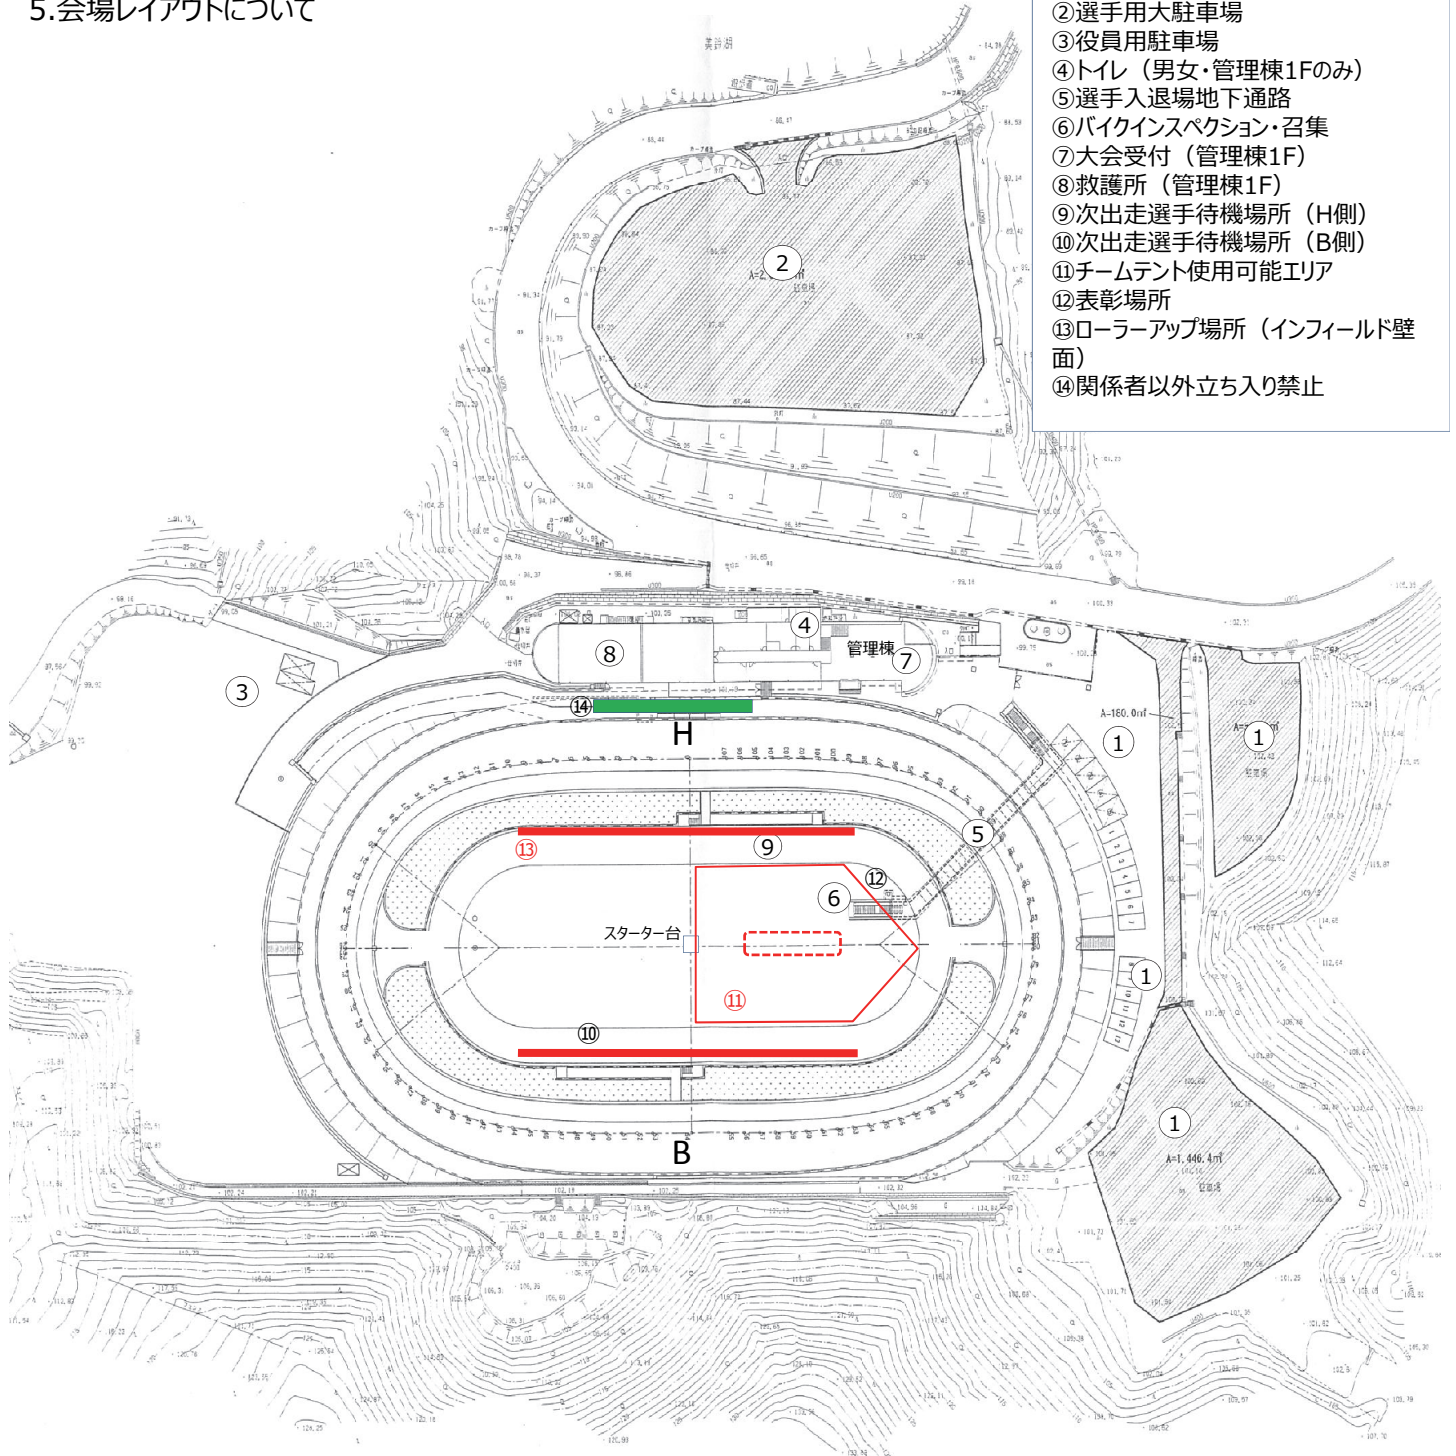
5.会場レイアウトについて

②選手用大駐車場
③役員用駐車場
④トイレ（男女・管理棟1Fのみ）
⑤選手入退場地下通路
⑥バイクインスペクション・召集
⑦大会受付（管理棟1F）
⑧救護所（管理棟1F）
⑨次出走選手待機場所（H側）
⑩次出走選手待機場所（B側）
⑪チームテント使用可能エリア
⑫表彰場所
⑬ローラーアップ場所（インフィールド壁面）
⑭関係者以外立ち入り禁止

2
3
8
4
管理棟
7
14
H
1
1
A=180.0㎡
5
9
13
12
6
スターター台
11
1
10
B
1
A=1,446.4㎡